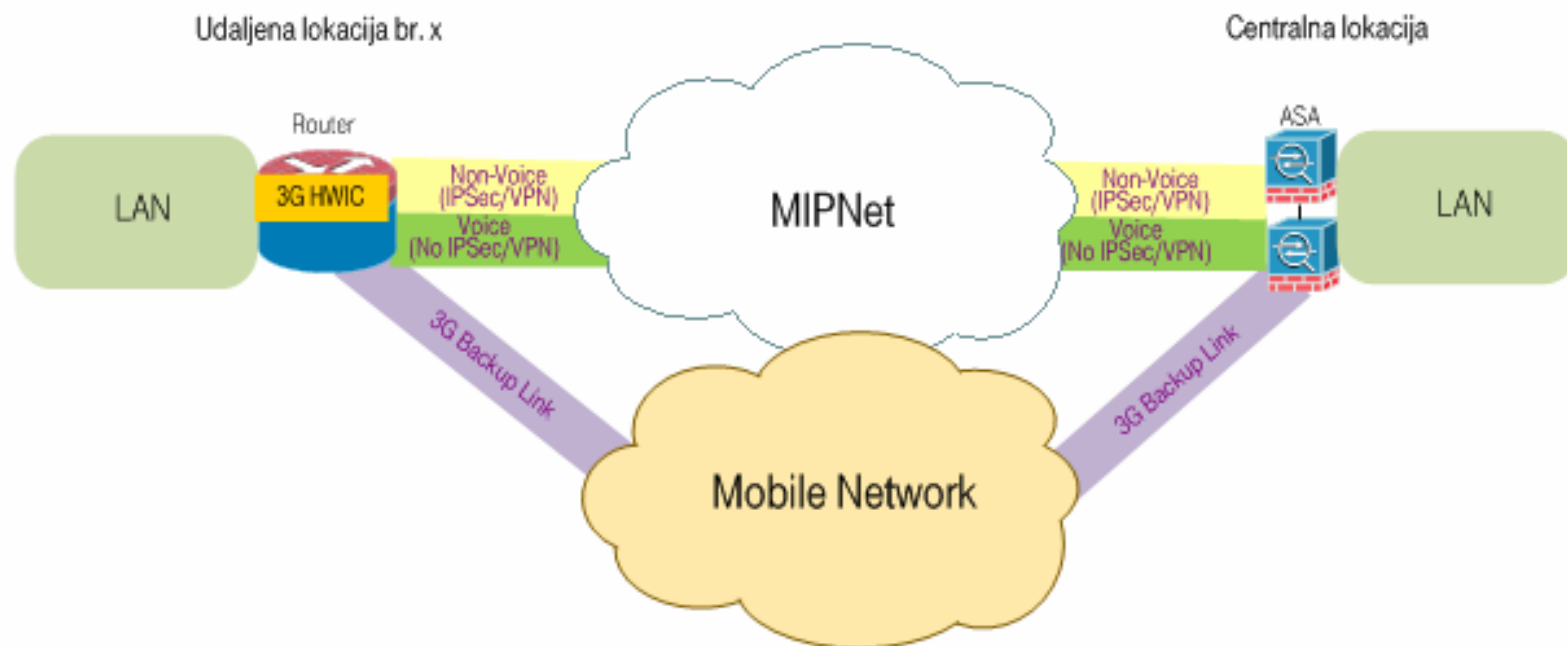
Udaljena lokacija br. x

Centralna lokacija

Router

ASA

LAN

3G HWIC

Non-Voice (IPSec/VPN)

Voice (No IPSec/VPN)

MIPNet

Non-Voice (IPSec/VPN)

Voice (No IPSec/VPN)

LAN

3G Backup Link

3G Backup Link

Mobile Network